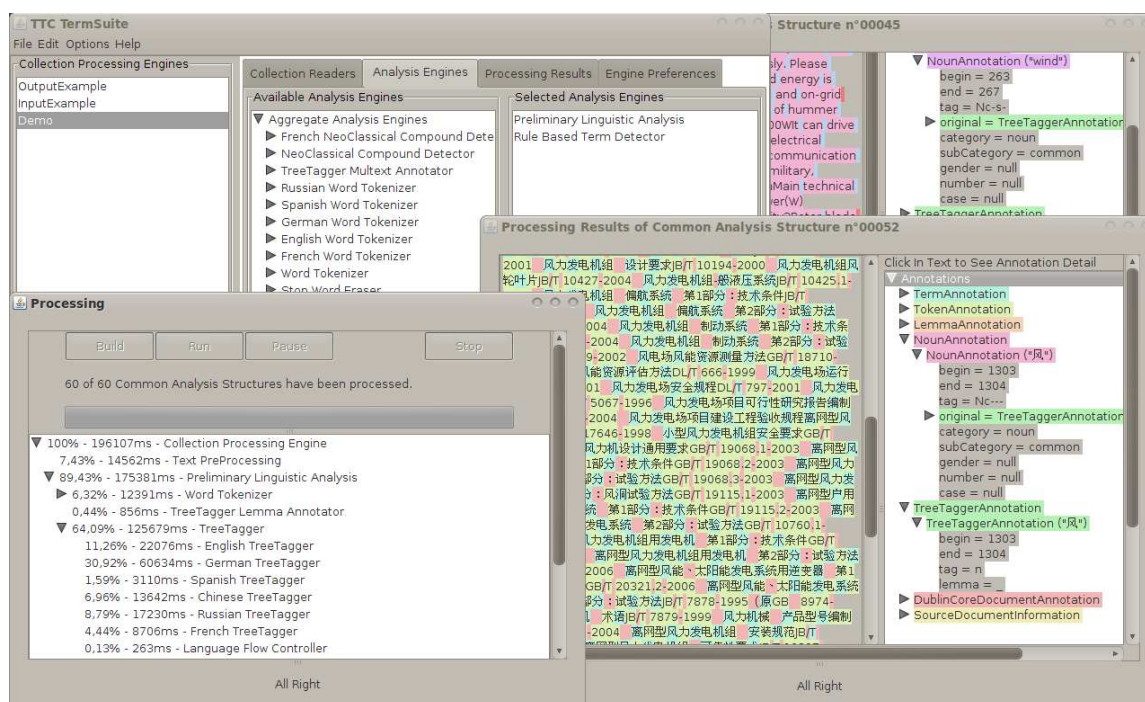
TTC TermSuite
File Edit Options Help
Collection Processing Engines
OutputExample
InputExample
Demo

Collection Readers | Analysis Engines | Processing Results | Engine Preferences
Available Analysis Engines
▼ Aggregate Analysis Engines
▶ French NeoClassical Compound Dete
▶ NeoClassical Compound Detector
▶ TreeTagger Multext Annotator
▶ Russian Word Tokenizer
▶ Spanish Word Tokenizer
▶ German Word Tokenizer
▶ English Word Tokenizer
▶ French Word Tokenizer
▶ Word Tokenizer
▶ Stop Word Eraser

Selected Analysis Engines
Preliminary Linguistic Analysis
Rule Based Term Detector

Structure n°00045
sly. Please d energy is and on-grid of hummer 00Wt can drive electrical communication military, Main technical ver(W)

▼ NounAnnotation ("wind")
begin = 263
end = 267
tag = Nc-s-
▶ original = TreeTaggerAnnotation
category = noun
subCategory = common
gender = null
number = null
case = null
▶ TreeTaggerAnnotation

Processing Results of Common Analysis Structure n°00052
2001 风力发电机组 设计要求JB/T 10194-2000 风力发电机组风轮叶片JB/T 10427-2004 风力发电机组-般液压系统JB/T 10425.1- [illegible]机组 偏航系统 第1部分：技术条件JB/T 风力发电机组 偏航系统 第2部分：试验方法 004 风力发电机组 制动系统 第1部分：技术条 -2004 风力发电机组 制动系统 第2部分：试验 9-2002 风电场风能资源测量方法GB/T 18710- 风能资源评估方法DL/T 666-1999 风力发电场运行 01 风力发电场安全规程DL/T 797-2001 风力发电 5067-1996 风力发电场项目可行性研究报告编制 -2004 风力发电场项目建设工程验收规程离网型风 17646-1998 小型风力发电机组安全要求GB/T 风力机设计通用要求GB/T 19068.1-2003 离网型风 1部分：技术条件GB/T 19068.2-2003 离网型风力 部分：试验方法GB/T 19068.3-2003 离网型风力发 分：风洞试验方法GB/T 19115.1-2003 离网型户用 统 第1部分：技术条件GB/T 19115.2-2003 离网 发电系统 第2部分：试验方法GB/T 10760.1- 力发电机组用发电机 第1部分：技术条件GB/T 离网型风力发电机组用发电机 第2部分：试验方法 2006 离网型风能、太阳能发电系统用逆变器 第1 GB/T 20321.2-2006 离网型风能、太阳能发电系统 部分：试验方法JB/T 7878-1995（原GB 8974- 术语JB/T 7879-1999 风力机械 产品型号编制 -2004 离网型风力发电机组 安装规范JB/T

Click In Text to See Annotation Detail
▼ Annotations
▶ TermAnnotation
▶ TokenAnnotation
▶ LemmaAnnotation
▼ NounAnnotation
▼ NounAnnotation ("风")
begin = 1303
end = 1304
tag = Nc---
▶ original = TreeTaggerAnnotation
category = noun
subCategory = common
gender = null
number = null
case = null
▼ TreeTaggerAnnotation
▼ TreeTaggerAnnotation ("风")
begin = 1303
end = 1304
tag = n
lemma = _
▶ DublinCoreDocumentAnnotation
▶ SourceDocumentInformation
All Right

Processing
Build | Run | Pause | Stop
60 of 60 Common Analysis Structures have been processed.
▼ 100% - 196107ms - Collection Processing Engine
7,43% - 14562ms - Text PreProcessing
▼ 89,43% - 175381ms - Preliminary Linguistic Analysis
▶ 6,32% - 12391ms - Word Tokenizer
0,44% - 856ms - TreeTagger Lemma Annotator
▼ 64,09% - 125679ms - TreeTagger
11,26% - 22076ms - English TreeTagger
30,92% - 60634ms - German TreeTagger
1,59% - 3110ms - Spanish TreeTagger
6,96% - 13642ms - Chinese TreeTagger
8,79% - 17230ms - Russian TreeTagger
4,44% - 8706ms - French TreeTagger
0,13% - 263ms - Language Flow Controller
All Right